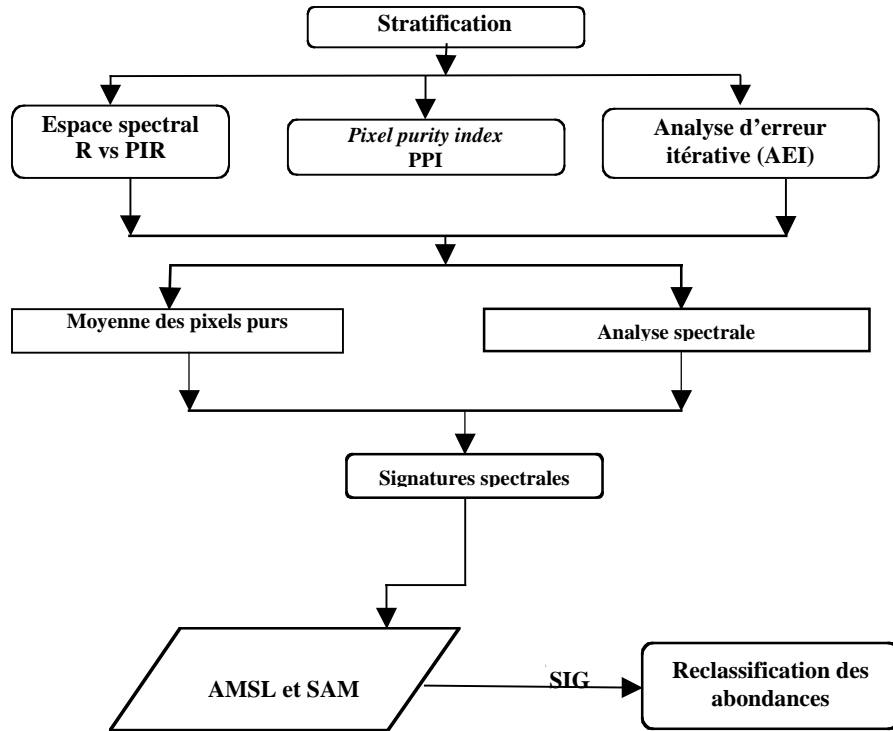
Stratification

Espace spectral R vs PIR

*Pixel purity index* PPI

Analyse d'erreur itérative (AEI)

Moyenne des pixels purs

Analyse spectrale

Signatures spectrales

AMSL et SAM

SIG

Reclassification des abondances